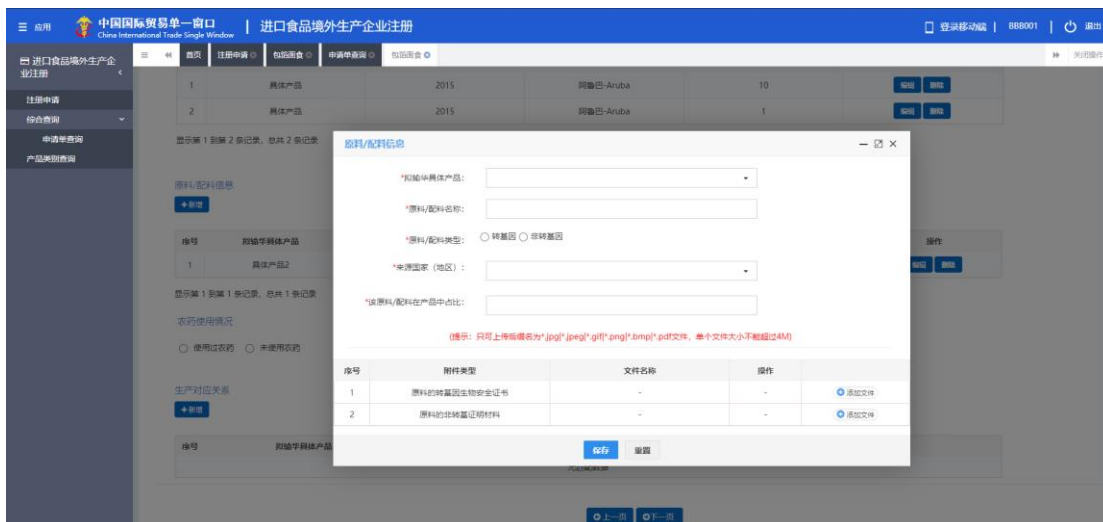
☰ 应用 中国国际贸易单一窗口 China International Trade Single Window | 进口食品境外生产企业注册

登录移动端 | 888001 | 退出

进口食品境外生产企业注册

注册申请
综合查询
申请单查询
产品类别查询

首页 注册申请 包装面食 申请单查询 包装面食

关闭操作

| 1 | 具体产品 | 2015 | 阿鲁巴-Aruba | 10 | 编辑 删除 |
|---|---|---|---|---|---|
| 2 | 具体产品 | 2015 | 阿鲁巴-Aruba | 1 | 编辑 删除 |

显示第 1 到第 2 条记录，总共 2 条记录

原料/配料信息
+新增

| 序号 | 拟输华具体产品 | 操作 |
|---|---|---|
| 1 | 具体产品2 | 编辑 删除 |

显示第 1 到第 1 条记录，总共 1 条记录

农药使用情况
○ 使用过农药 ○ 未使用农药

生产对应关系
+新增

| 序号 | 拟输华具体产品 |
|---|---|

无匹配数据

上一页 下一页

原料/配料信息

*拟输华具体产品：
*原料/配料名称：
*原料/配料类型： ○ 转基因 ○ 非转基因
*来源国家（地区）：
*该原料/配料在产品中占比：

(提示：只可上传后缀名为*.jpg|*.jpeg|*.gif|*.png|*.bmp|*.pdf文件，单个文件大小不能超过4M)

| 序号 | 附件类型 | 文件名称 | 操作 | |
|---|---|---|---|---|
| 1 | 原料的转基因生物安全证书 | - | - | 添加文件 |
| 2 | 原料的非转基因证明材料 | - | - | 添加文件 |

保存 重置